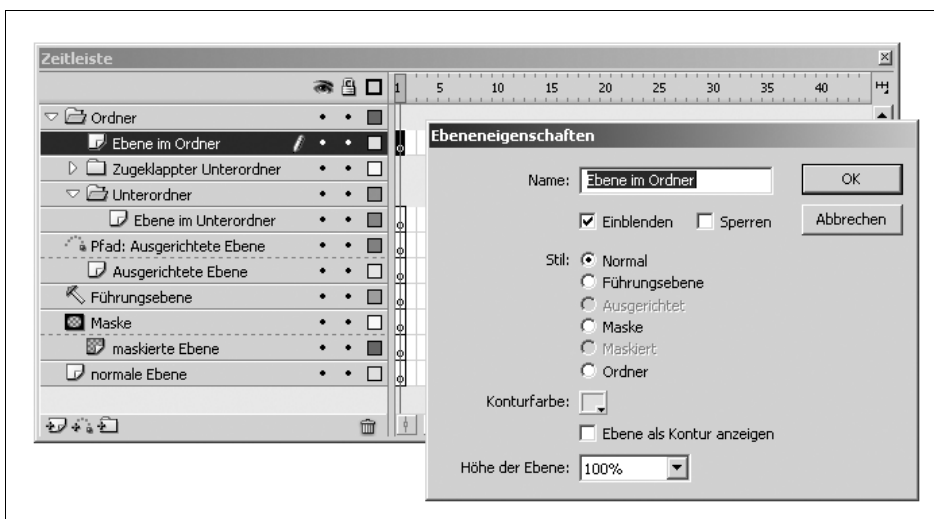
Zeitleiste

1 5 10 15 20 25 30 35 40

Ordner
Ebene im Ordner
Zugeklappter Unterordner
Unterordner
Ebene im Unterordner
Pfad: Ausgerichtete Ebene
Ausgerichtete Ebene
Führungsebene
Maske
maskierte Ebene
normale Ebene

Ebeneneigenschaften

Name: Ebene im Ordner

OK

Abbrechen

Einblenden Sperren

Stil: Normal
Führungsebene
Ausgerichtet
Maske
Maskiert
Ordner

Konturfarbe:

Ebene als Kontur anzeigen

Höhe der Ebene: 100%